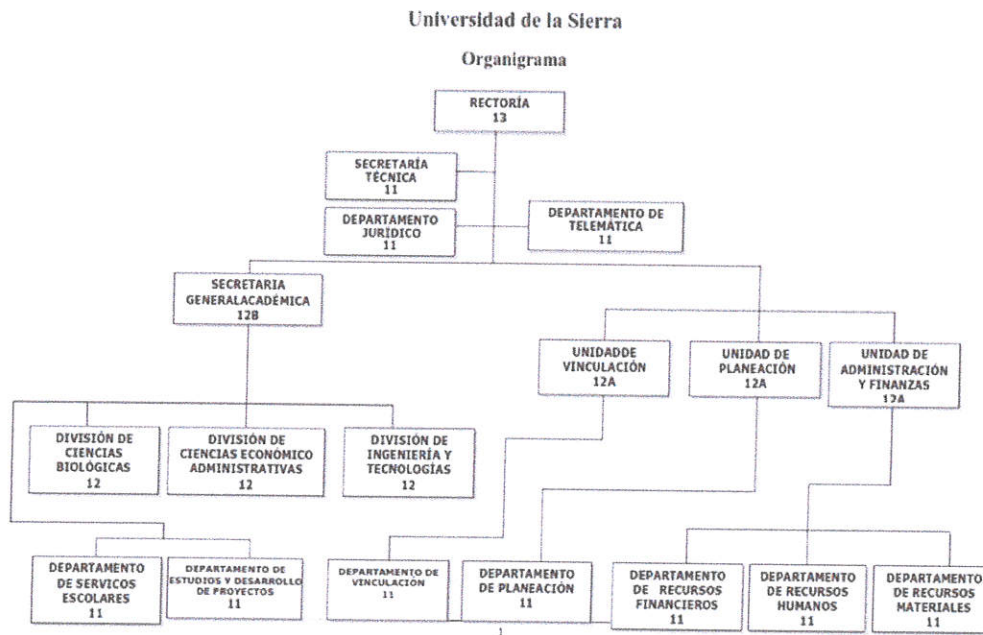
Universidad de la Sierra

Organigrama

RECTORÍA
13

SECRETARÍA TÉCNICA
11

DEPARTAMENTO JURÍDICO
11

DEPARTAMENTO DE TELEMÁTICA
11

SECRETARIA GENERALACADÉMICA
12B

UNIDADDE VINCULACIÓN
12A

UNIDAD DE PLANEACIÓN
12A

UNIDAD DE ADMINISTRACIÓN Y FINANZAS
12A

DIVISIÓN DE CIENCIAS BIOLÓGICAS
12

DIVISIÓN DE CIENCIAS ECONOMICO ADMINISTRATIVAS
12

DIVISIÓN DE INGENIERÍA Y TECNOLOGÍAS
12

DEPARTAMENTO DE SERVICOS ESCOLARES
11

DEPARTAMENTO DE ESTUDIOS Y DESARROLLO DE PROYECTOS
11

DEPARTAMENTO DE VINCULACIÓN
11

DEPARTAMENTO DE PLANEACIÓN
11

DEPARTAMENTO DE RECURSOS FINANCIEROS
11

DEPARTAMENTO DE RECURSOS HUMANOS
11

DEPARTAMENTO DE RECURSOS MATERIALES
11

1